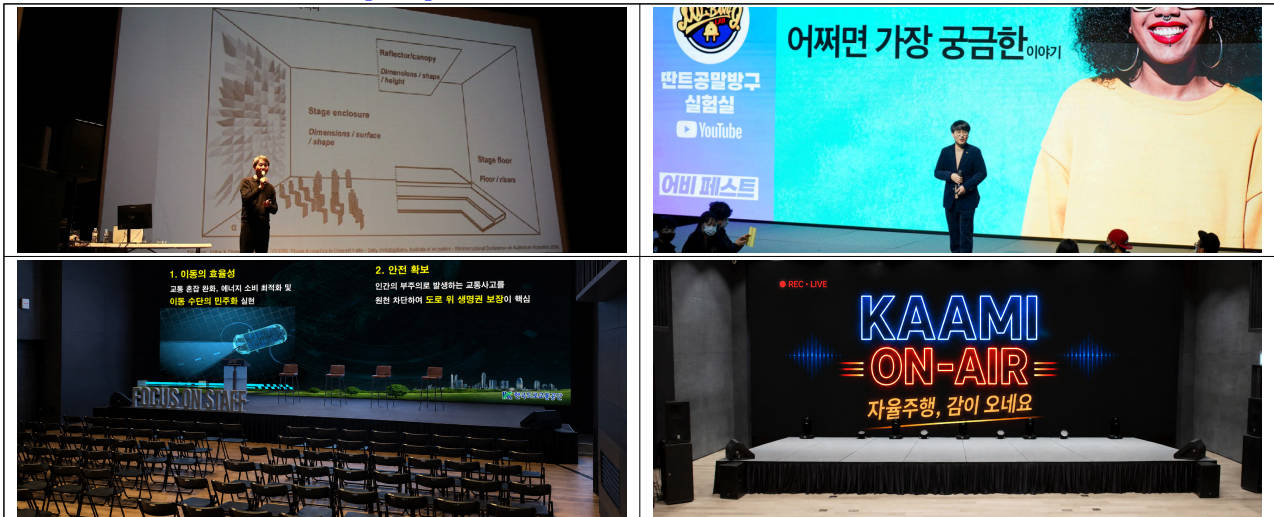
Reflector/canopy
Dimensions / shape / height

Stage enclosure
Dimensions / surface / shape

Stage floor
Floor / risers

딴트공말방구 실험실
YouTube
어비 페스트
어쩌면 가장 궁금한 이야기

1. 이동의 효율성
교통 혼잡 완화, 에너지 소비 최적화 및 이동 수단의 민주화 실현

2. 안전 확보
인간의 부주의로 발생하는 교통사고를 원천 차단하여 도로 위 생명권 보장이 핵심

FOCUS ON STAFF

REC • LIVE
KAAMI
ON-AIR
자율주행, 감이 오네요